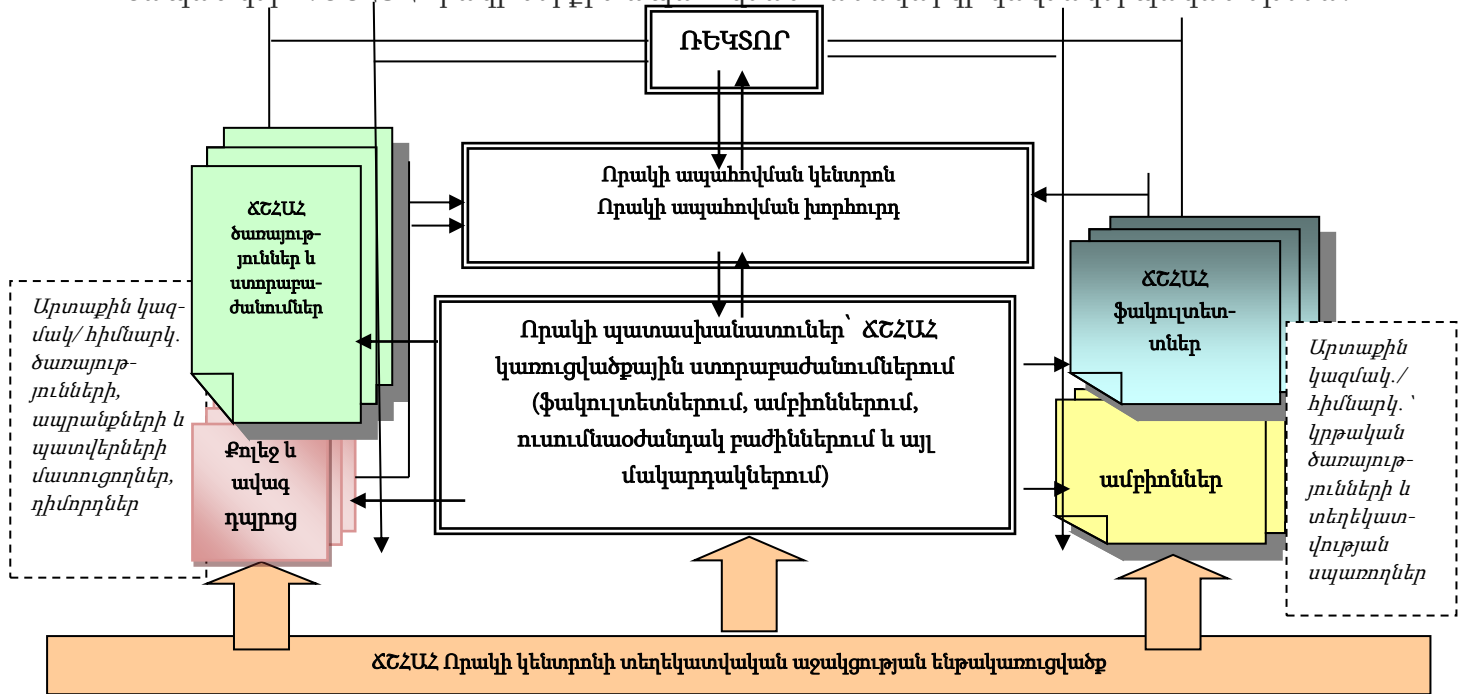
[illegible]

ՌԵԿՏՈՐ

Որակի ապահովման կենտրոն
Որակի ապահովման խորհուրդ

ՃՇՀԱՀ ծառայություններ և ստորաբաժանումներ

Արտաքին կազմակ/ հիմնարկ. ծառայությունների, ապրանքների և պատվերների մատուցողներ, դիմորդներ

Քոլեջ և ավագ դպրոց

Որակի պատասխանատուներ՝ ՃՇՀԱՀ կառուցվածքային ստորաբաժանումներում (ֆակուլտետներում, ամբիոններում, ուսումնաօժանդակ բաժիններում և այլ մակարդակներում)

ՃՇՀԱՀ ֆակուլտետներ

ամբիոններ

Արտաքին կազմակ./ հիմնարկ.՝ կրթական ծառայությունների և տեղեկատվության սպառողներ

ՃՇՀԱՀ Որակի կենտրոնի տեղեկատվական աջակցության ենթակառուցվածք